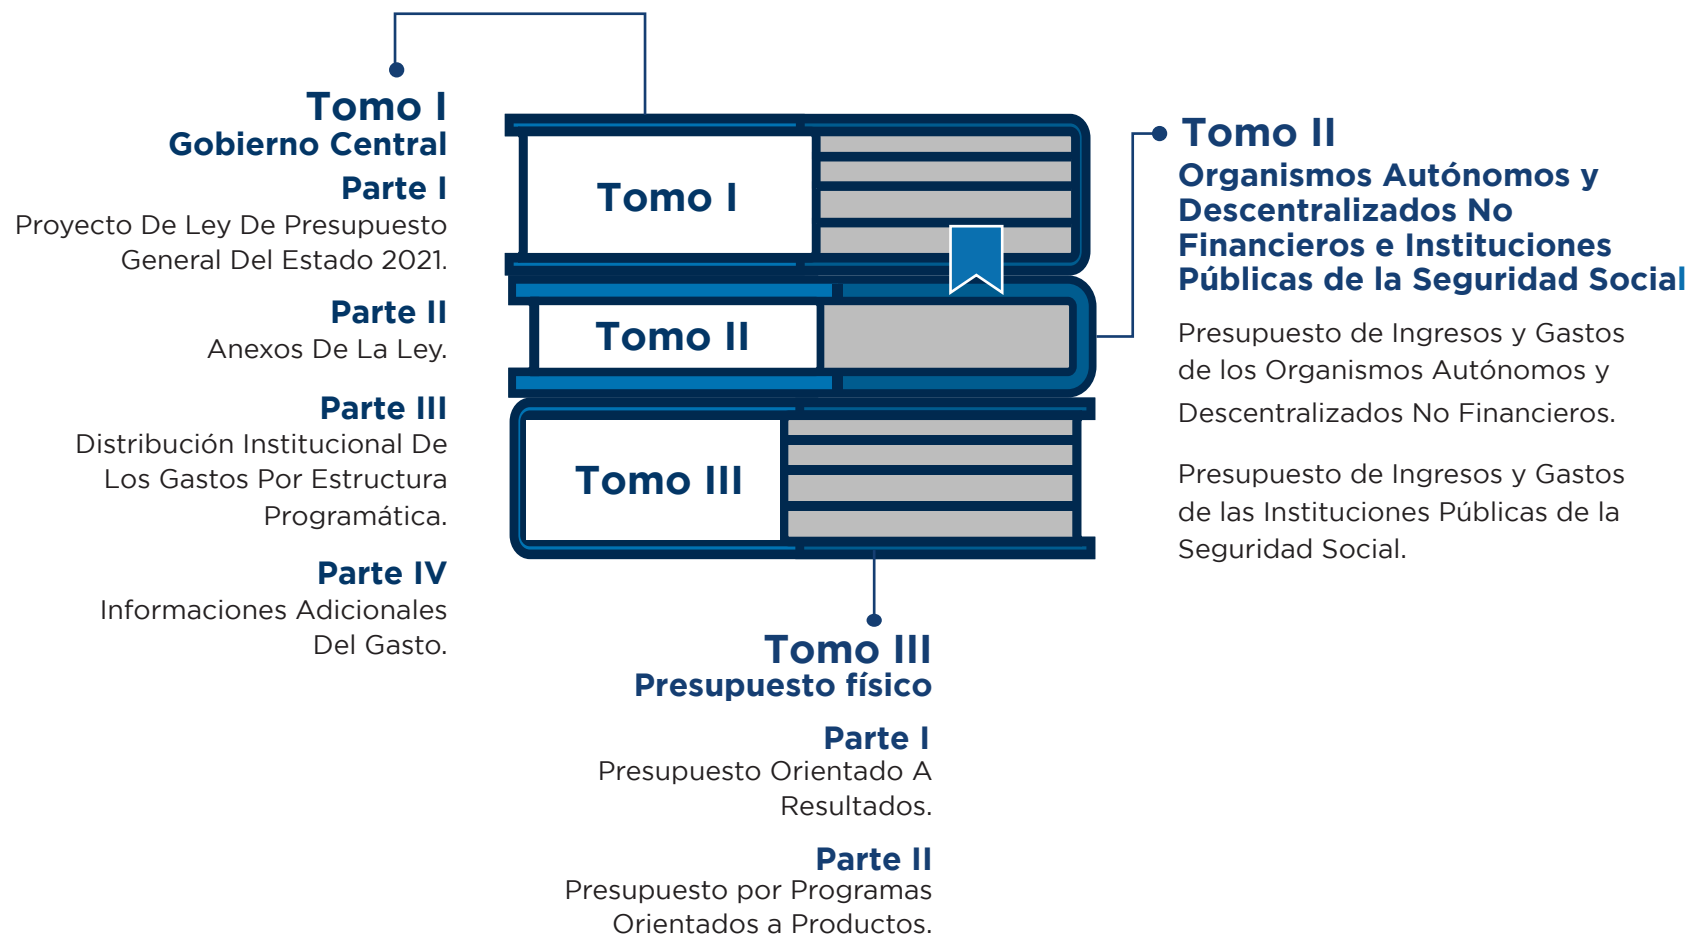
Tomo I
Gobierno Central

Parte I
Proyecto De Ley De Presupuesto General Del Estado 2021.

Parte II
Anexos De La Ley.

Parte III
Distribución Institucional De Los Gastos Por Estructura Programática.

Parte IV
Informaciones Adicionales Del Gasto.

Tomo I

Tomo II

Tomo III

Tomo II
Organismos Autónomos y Descentralizados No Financieros e Instituciones Públicas de la Seguridad Social

Presupuesto de Ingresos y Gastos de los Organismos Autónomos y Descentralizados No Financieros.

Presupuesto de Ingresos y Gastos de las Instituciones Públicas de la Seguridad Social.

Tomo III
Presupuesto físico

Parte I
Presupuesto Orientado A Resultados.

Parte II
Presupuesto por Programas Orientados a Productos.